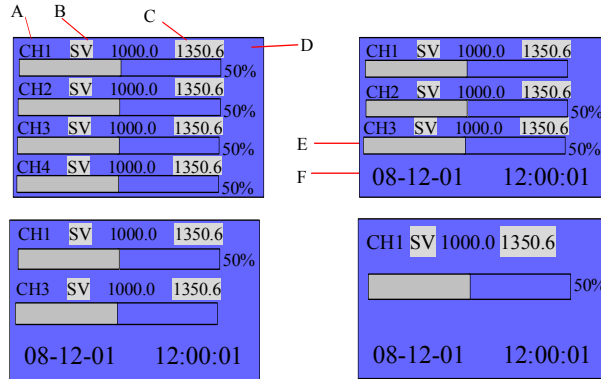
A B C D

CH1 SV 1000.0 1350.6
50%
CH2 SV 1000.0 1350.6
50%
CH3 SV 1000.0 1350.6
50%
CH4 SV 1000.0 1350.6
50%

CH1 SV 1000.0 1350.6
50%
CH2 SV 1000.0 1350.6
50%
CH3 SV 1000.0 1350.6
50%
E
F
08-12-01 12:00:01

CH1 SV 1000.0 1350.6
50%
CH3 SV 1000.0 1350.6
08-12-01 12:00:01

CH1 SV 1000.0 1350.6
50%
08-12-01 12:00:01